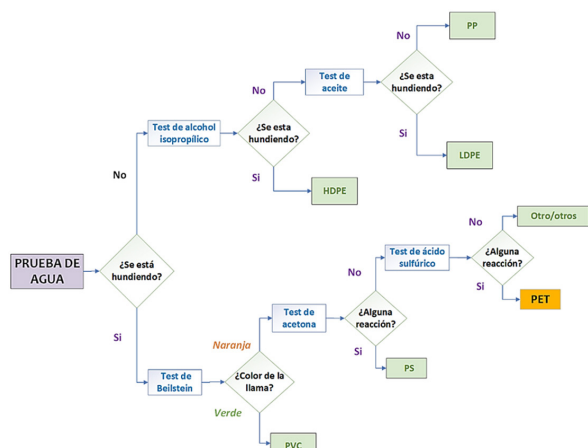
PRUEBA DE AGUA

¿Se está hundiendo?

No

Test de alcohol isopropílico

¿Se esta hundiendo?

No

Test de aceite

¿Se esta hundiendo?

No

PP

Si

LDPE

Si

HDPE

Si

Test de Beilstein

¿Color de la llama?

Naranja

Test de acetona

¿Alguna reacción?

No

Test de ácido sulfúrico

¿Alguna reacción?

No

Otro/otros

Si

PET

Si

PS

Verde

PVC